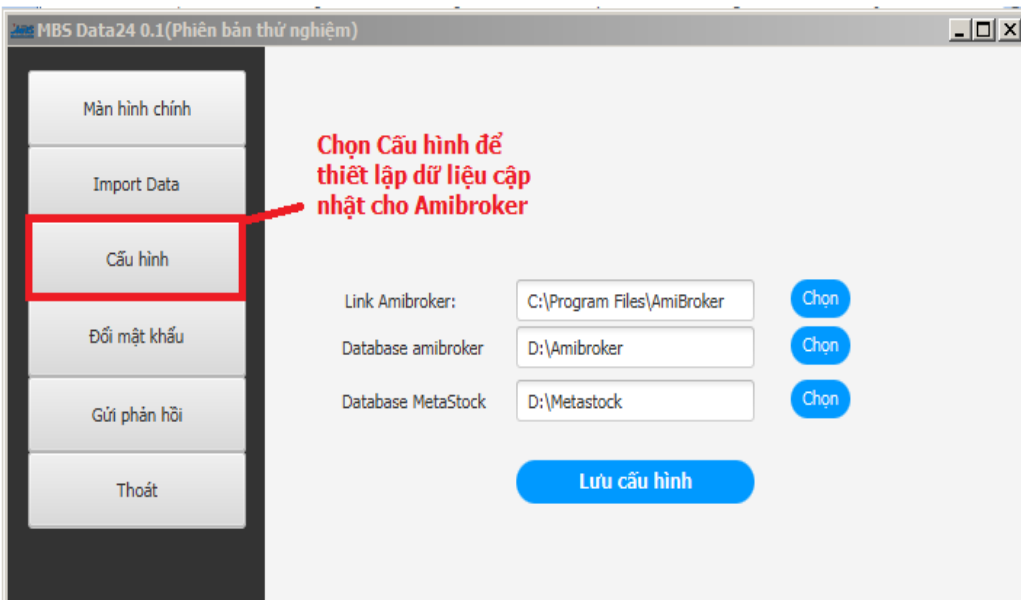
MBS Data24 0.1(Phiên bản thử nghiệm)

Màn hình chính

Import Data

Cấu hình

Đổi mật khẩu

Gửi phản hồi

Thoát

Chọn Cấu hình để thiết lập dữ liệu cập nhật cho Amibroker

Link Amibroker: C:\Program Files\AmiBroker Chọn

Database amibroker D:\Amibroker Chọn

Database MetaStock D:\Metastock Chọn

Lưu cấu hình